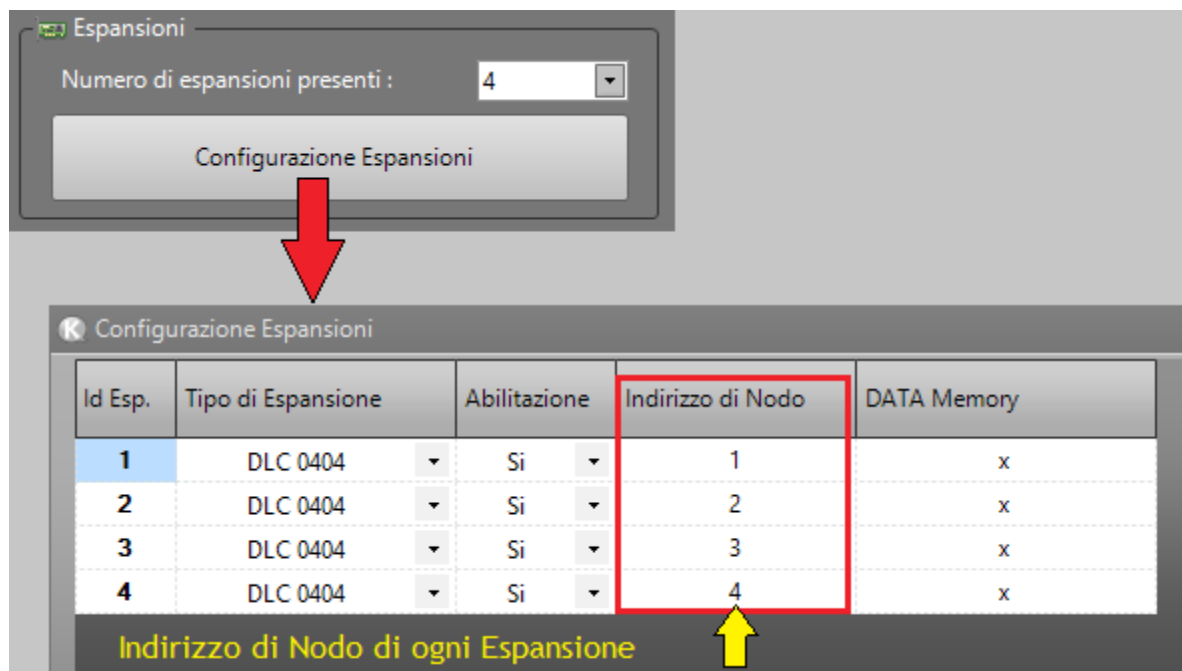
Espansioni

Numero di espansioni presenti : 4

Configurazione Espansioni

Configurazione Espansioni

| Id Esp. | Tipo di Espansione | Abilitazione | Indirizzo di Nodo | DATA Memory |
|---|---|---|---|---|
| 1 | DLC 0404 | Si | 1 | x |
| 2 | DLC 0404 | Si | 2 | x |
| 3 | DLC 0404 | Si | 3 | x |
| 4 | DLC 0404 | Si | 4 | x |

Indirizzo di Nodo di ogni Espansione